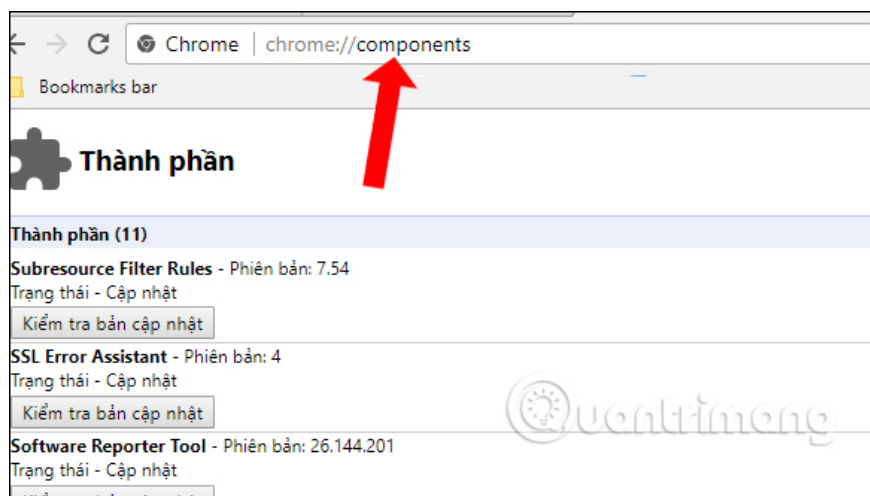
Chrome | chrome://components

Bookmarks bar

Thành phần

Thành phần (11)

Subresource Filter Rules - Phiên bản: 7.54
Trạng thái - Cập nhật
Kiểm tra bản cập nhật

SSL Error Assistant - Phiên bản: 4
Trạng thái - Cập nhật
Kiểm tra bản cập nhật

Software Reporter Tool - Phiên bản: 26.144.201
Trạng thái - Cập nhật
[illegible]

Quantrimang